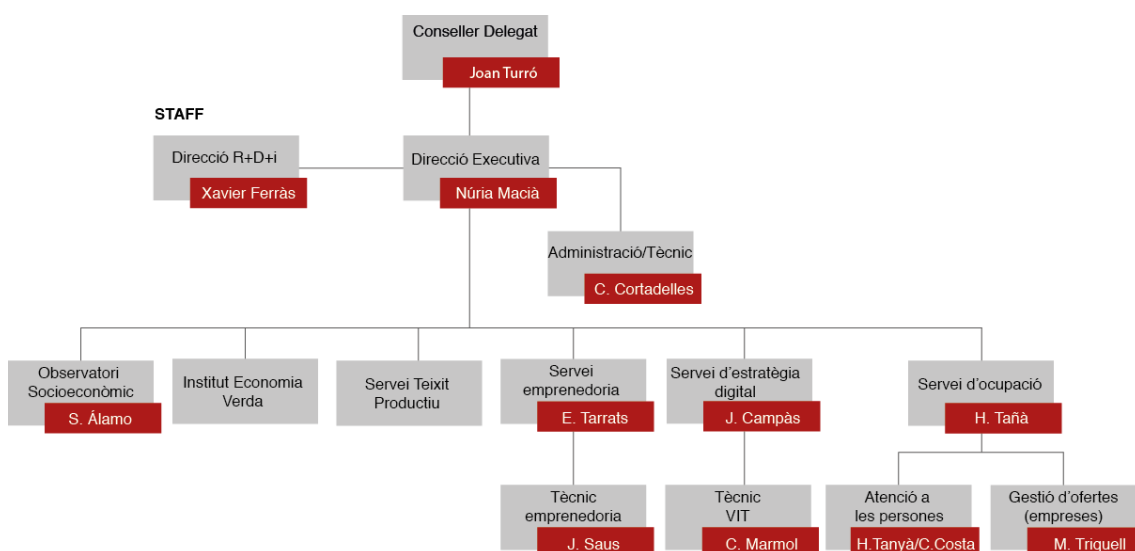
Conseller Delegat
Joan Turró

STAFF

Direcció R+D+i
Xavier Ferràs

Direcció Executiva
Núria Macià

Administració/Tècnic
C. Cortadelles

Observatori Socioeconòmic
S. Álamo

Institut Economia Verda

Servei Teixit Productiu

Servei emprenedoria
E. Tarrats

Servei d'estratègia digital
J. Campàs

Servei d'ocupació
H. Tañà

Tècnic emprenedoria
J. Saus

Tècnic VIT
C. Marmol

Atenció a les persones
H.Tanyà/C.Costa

Gestió d'ofertes (empreses)
M. Triquell